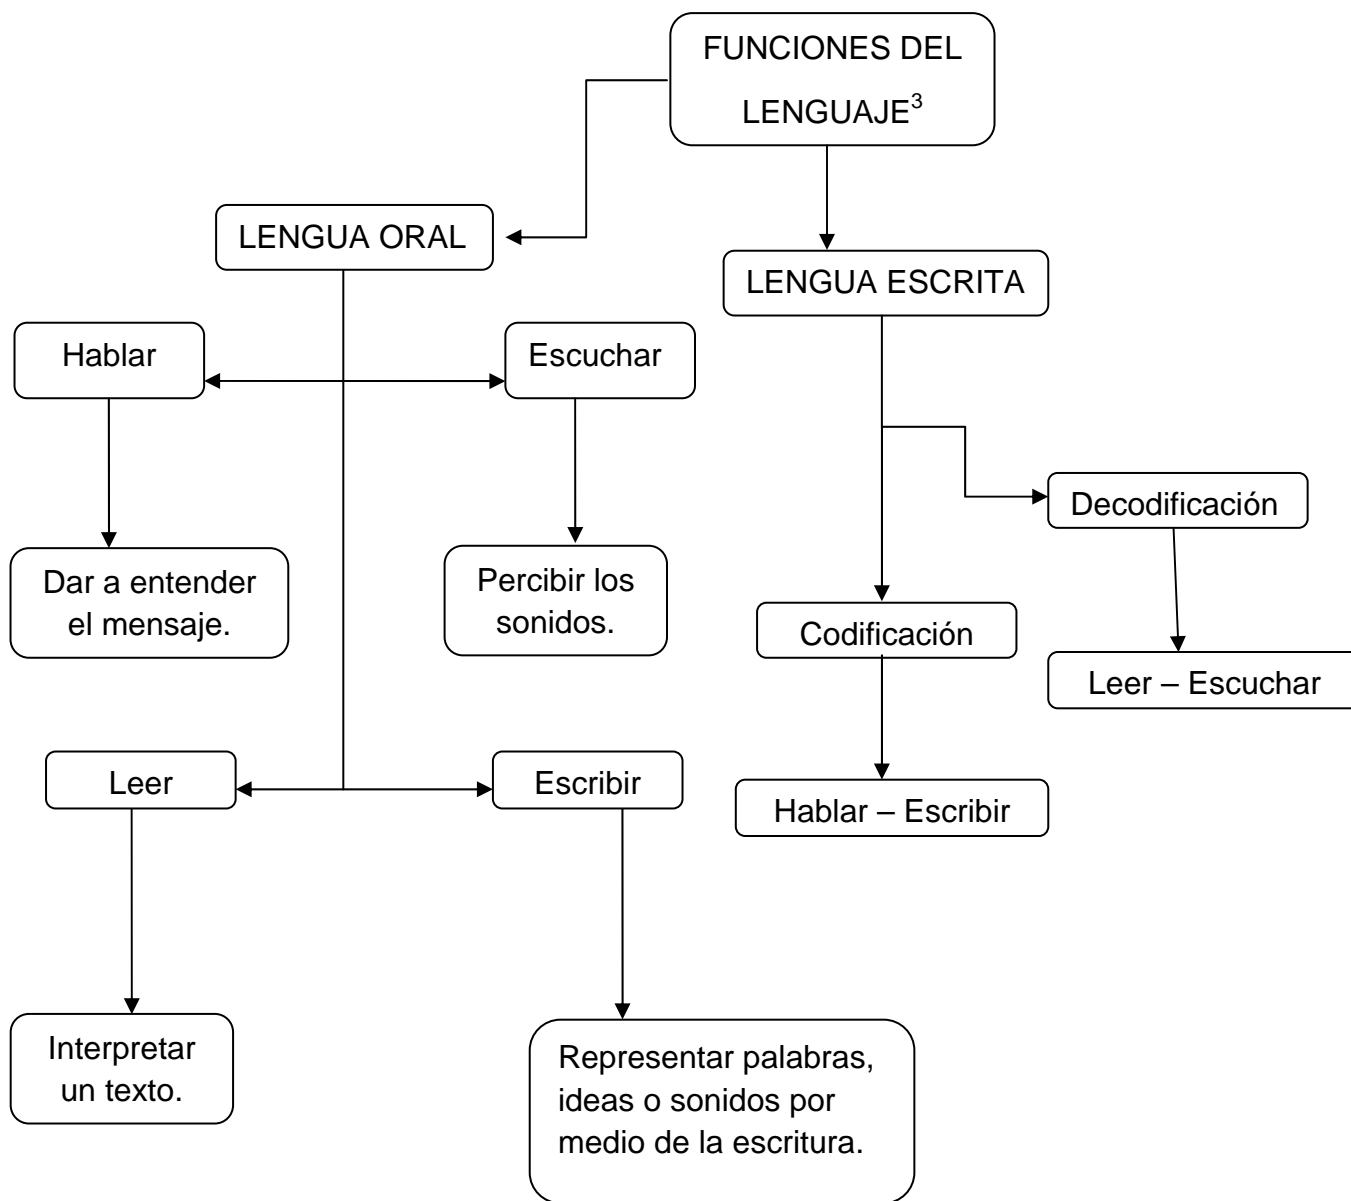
FUNCIONES DEL LENGUAJE$^3$

LENGUA ORAL

LENGUA ESCRITA

Hablar

Escuchar

Decodificación

Dar a entender el mensaje.

Percibir los sonidos.

Codificación

Leer – Escuchar

Leer

Escribir

Hablar – Escribir

Interpretar un texto.

Representar palabras, ideas o sonidos por medio de la escritura.